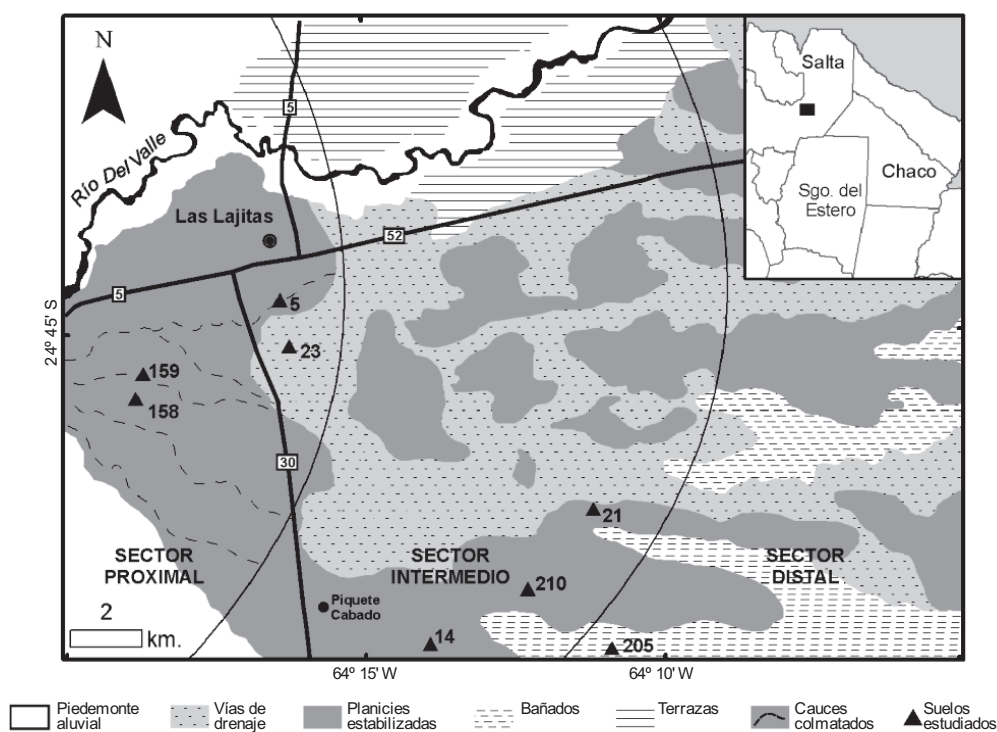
N

Río Del Valle

5

Salta

Chaco

Sgo. del Estero

Las Lajitas

52

5

24° 45' S

5

23

159

158

30

21

SECTOR PROXIMAL

SECTOR INTERMEDIO

SECTOR DISTAL

210

Piquete Cabado

14

205

2

km.

64° 15' W

64° 10' W

Piedemonte aluvial

Vías de drenaje

Planicies estabilizadas

Bañados

Terrazas

Cauces colmatados

Suelos estudiados